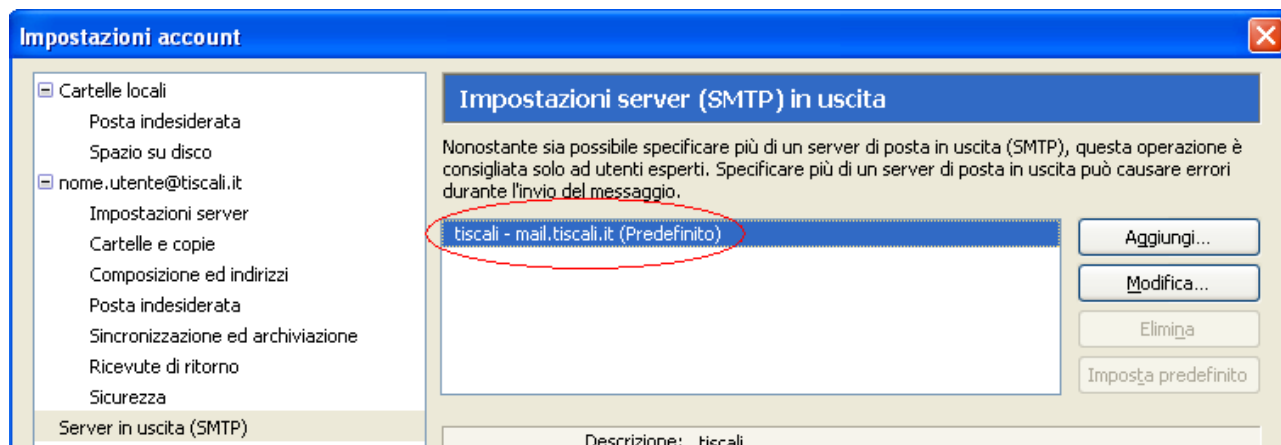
Impostazioni account

⊟ Cartelle locali
Posta indesiderata
Spazio su disco
⊟ nome.utente@tiscali.it
Impostazioni server
Cartelle e copie
Composizione ed indirizzi
Posta indesiderata
Sincronizzazione ed archiviazione
Ricevute di ritorno
Sicurezza
Server in uscita (SMTP)

Impostazioni server (SMTP) in uscita

Nonostante sia possibile specificare più di un server di posta in uscita (SMTP), questa operazione è consigliata solo ad utenti esperti. Specificare più di un server di posta in uscita può causare errori durante l'invio del messaggio.

tiscali - mail.tiscali.it (Predefinito)

Aggiungi...
Modifica...
Elimina
Imposta predefinito

Descrizione: tiscali